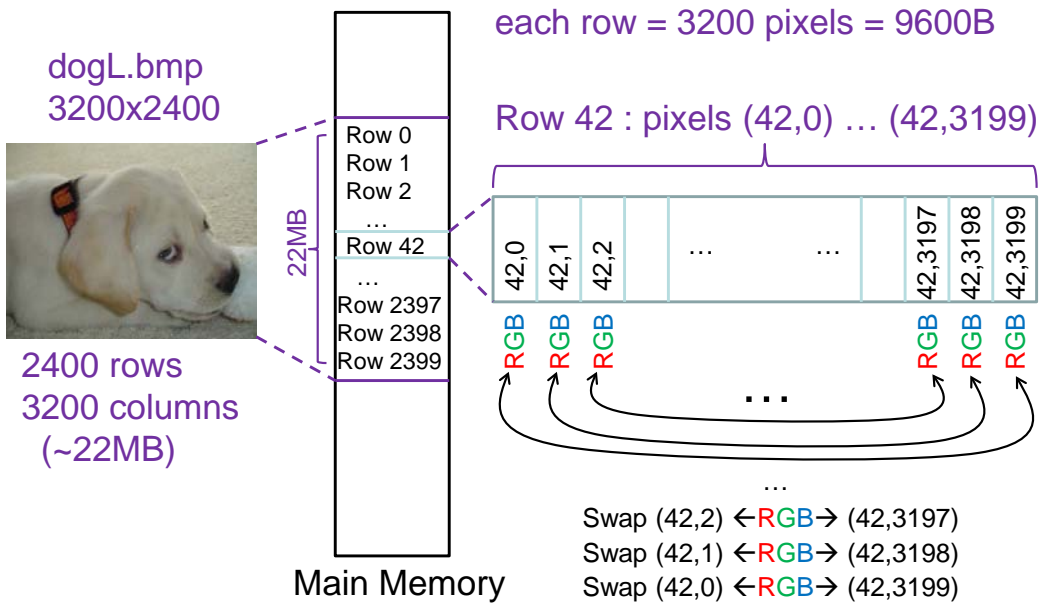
dogL.bmp
3200x2400

2400 rows
3200 columns
(~22MB)

22MB

Row 0
Row 1
Row 2
…
Row 42
…
Row 2397
Row 2398
Row 2399

Main Memory

each row = 3200 pixels = 9600B

Row 42 : pixels (42,0) … (42,3199)

| 42,0 | 42,1 | 42,2 | | … | … | | 42,3197 | 42,3198 | 42,3199 |
|---|---|---|---|---|---|---|---|---|---|

RGB RGB RGB RGB RGB RGB

…

…
Swap (42,2) ←RGB→ (42,3197)
Swap (42,1) ←RGB→ (42,3198)
Swap (42,0) ←RGB→ (42,3199)